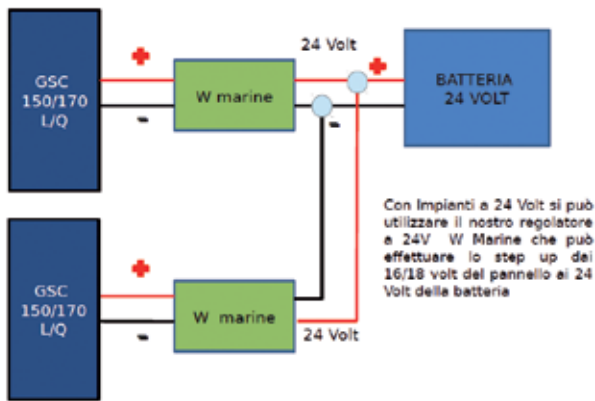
GSC 150/170 L/Q

+

-

W marine

24 Volt

+

-

BATTERIA 24 VOLT

GSC 150/170 L/Q

+

-

W marine

24 Volt

Con Impianti a 24 Volt si può utilizzare il nostro regolatore a 24V W Marine che può effettuare lo step up dai 16/18 volt del pannello ai 24 Volt della batteria